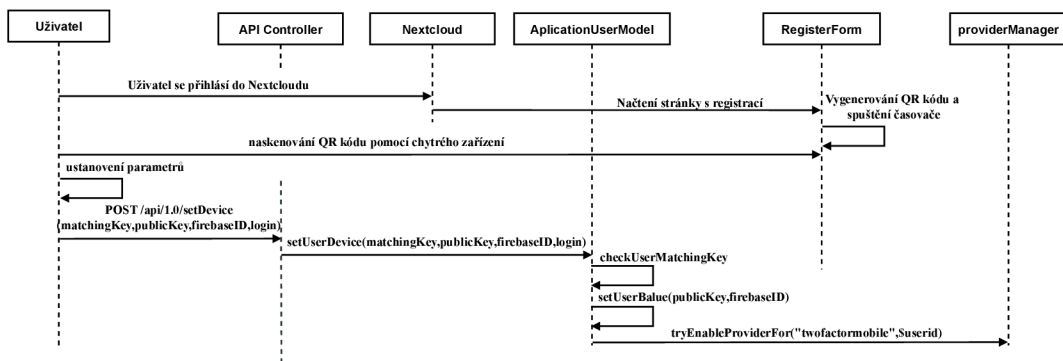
Uživatel

API Controller

Nextcloud

AplicationUserModel

RegisterForm

providerManager

Uživatel se přihlásí do Nextcloudu

Načtení stránky s registrací

Vygenerování QR kódu a spuštění časovače

naskenování QR kódu pomocí chytrého zařízení

ustanovení parametrů

POST /api/1.0/setDevice (matchingKey,publicKey,firebaseID,login)

setUserDevice(matchingKey,publicKey,firebaseID,login)

checkUserMatchingKey

setUserBalue(publicKey,firebaseID)

tryEnableProviderFor("twofactormobile",$userid)